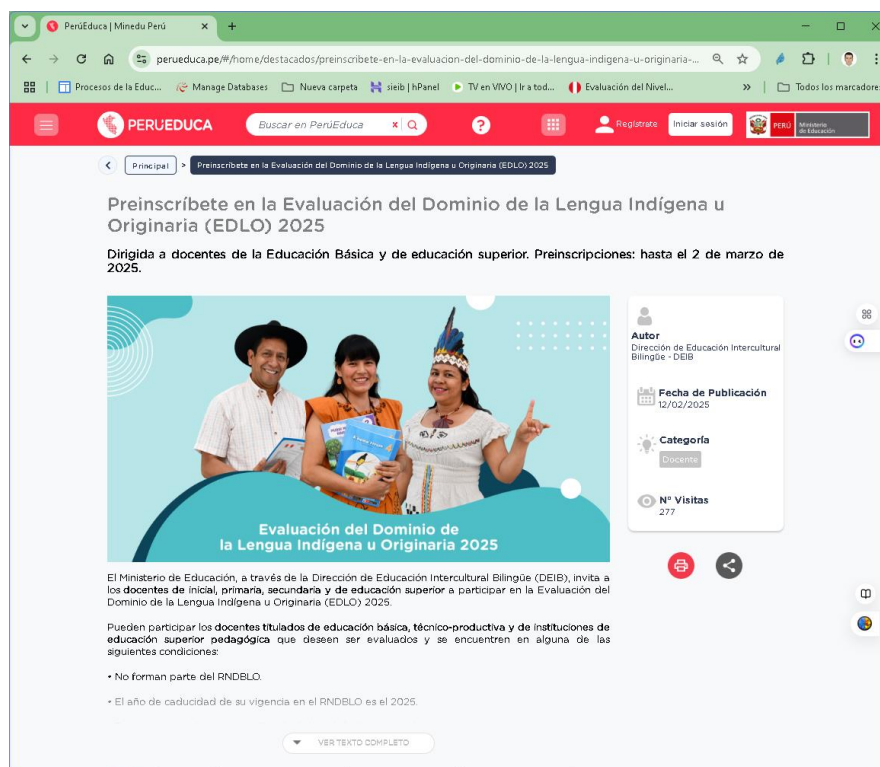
PerúEduca | Minedu Perú

perueduca.pe/#/home/destacados/preinscribete-en-la-evaluacion-del-dominio-de-la-lengua-indigena-u-originaria-...

Procesos de la Educ... Manage Databases Nueva carpeta sieib | hPanel TV en VIVO | Ir a tod... Evaluación del Nivel... Todos los marcadores

PERUEDUCA Buscar en PerúEduca Registrate Iniciar sesión PERÚ Ministerio de Educación

Principal > Preinscríbete en la Evaluación del Dominio de la Lengua Indígena u Originaria (EDLO) 2025

Preinscríbete en la Evaluación del Dominio de la Lengua Indígena u Originaria (EDLO) 2025

Dirigida a docentes de la Educación Básica y de educación superior. Preinscripciones: hasta el 2 de marzo de 2025.

Evaluación del Dominio de la Lengua Indígena u Originaria 2025

Autor
Dirección de Educación Intercultural Bilingüe - DEIB

Fecha de Publicación
12/02/2025

Categoría
Docente

Nº Visitas
277

El Ministerio de Educación, a través de la Dirección de Educación Intercultural Bilingüe (DEIB), invita a los docentes de inicial, primaria, secundaria y de educación superior a participar en la Evaluación del Dominio de la Lengua Indígena u Originaria (EDLO) 2025.

Pueden participar los docentes titulados de educación básica, técnico-productiva y de instituciones de educación superior pedagógica que deseen ser evaluados y se encuentren en alguna de las siguientes condiciones:

• No forman parte del RNDBLO.

• El año de caducidad de su vigencia en el RNDBLO es el 2025.

VER TEXTO COMPLETO